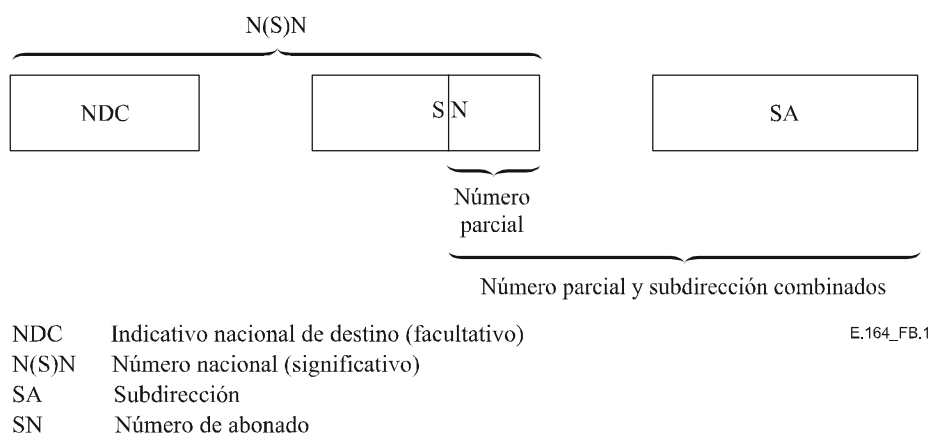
N(S)N

NDC

S N

SA

Número parcial

Número parcial y subdirección combinados

NDC Indicativo nacional de destino (facultativo)

N(S)N Número nacional (significativo)

SA Subdirección

SN Número de abonado

E.164_FB.1